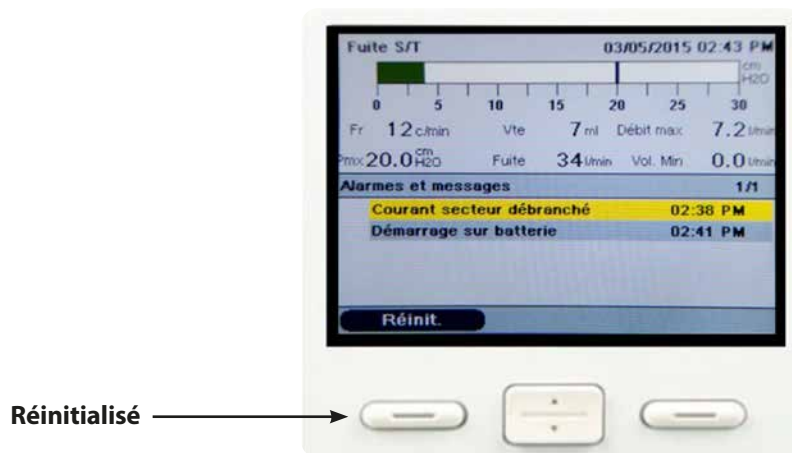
Fuite S/T 03/05/2015 02:43 PM

cm H2O

0 5 10 15 20 25 30

Fr 12 c/min Vte 7 ml Débit max 7.2 l/min

Pmx 20.0 cm H2O Fuite 34 l/min Vol. Min 0.0 l/min

Alarmes et messages 1/1

Courant secteur débranché 02:38 PM

Démarrage sur batterie 02:41 PM

Réinit.

Réinitialisé